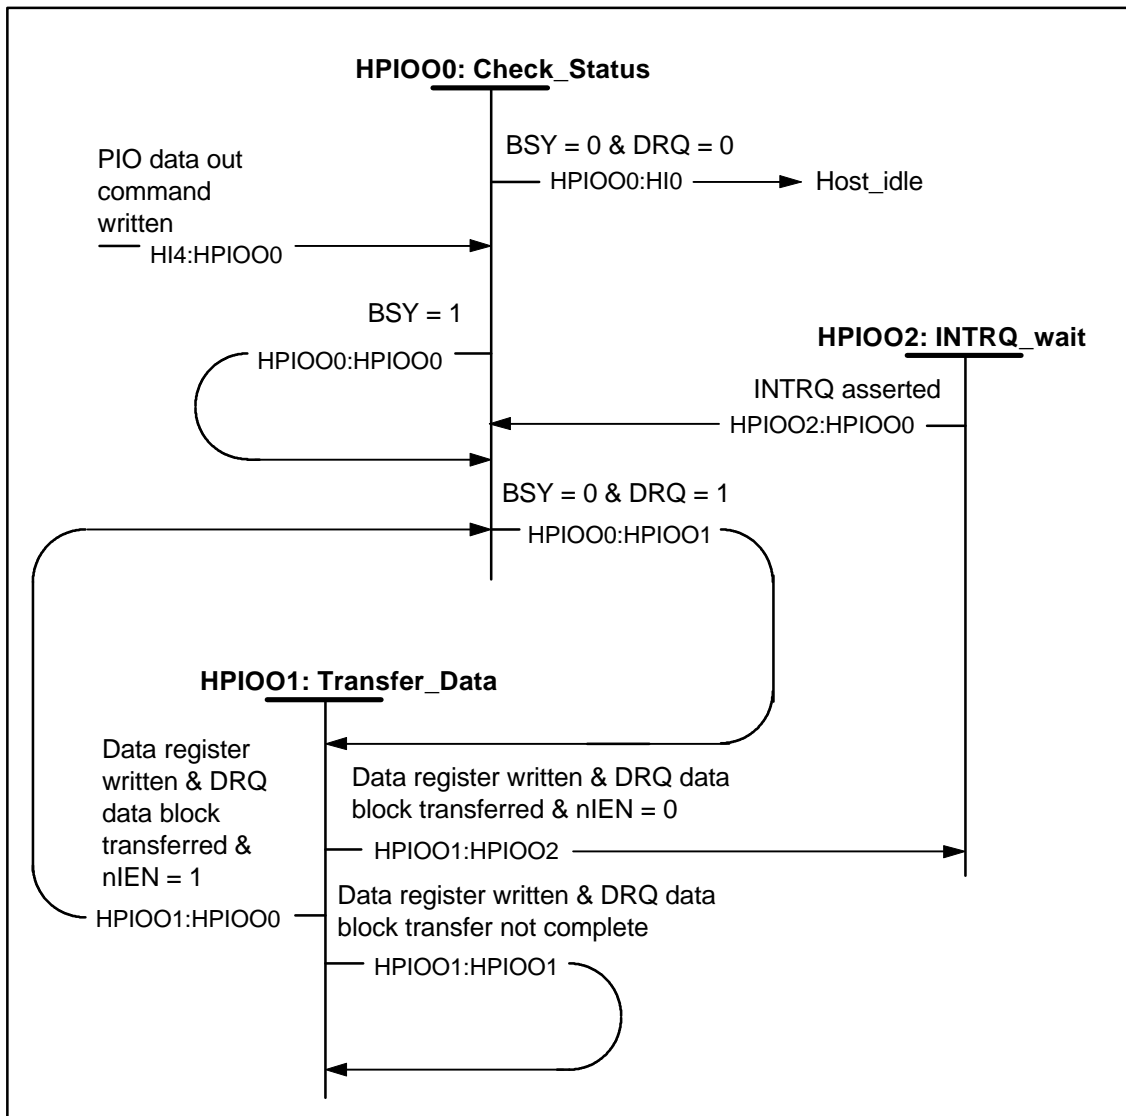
HPIOO0: Check_Status

BSY = 0 & DRQ = 0

HPIOO0:HI0

Host_idle

PIO data out command written

HI4:HPIOO0

BSY = 1

HPIOO2: INTRQ_wait

HPIOO0:HPIOO0

INTRQ asserted

HPIOO2:HPIOO0

BSY = 0 & DRQ = 1

HPIOO0:HPIOO1

HPIOO1: Transfer_Data

Data register written & DRQ data block transferred & nIEN = 1

Data register written & DRQ data block transferred & nIEN = 0

HPIOO1:HPIOO2

Data register written & DRQ data block transfer not complete

HPIOO1:HPIOO0

HPIOO1:HPIOO1